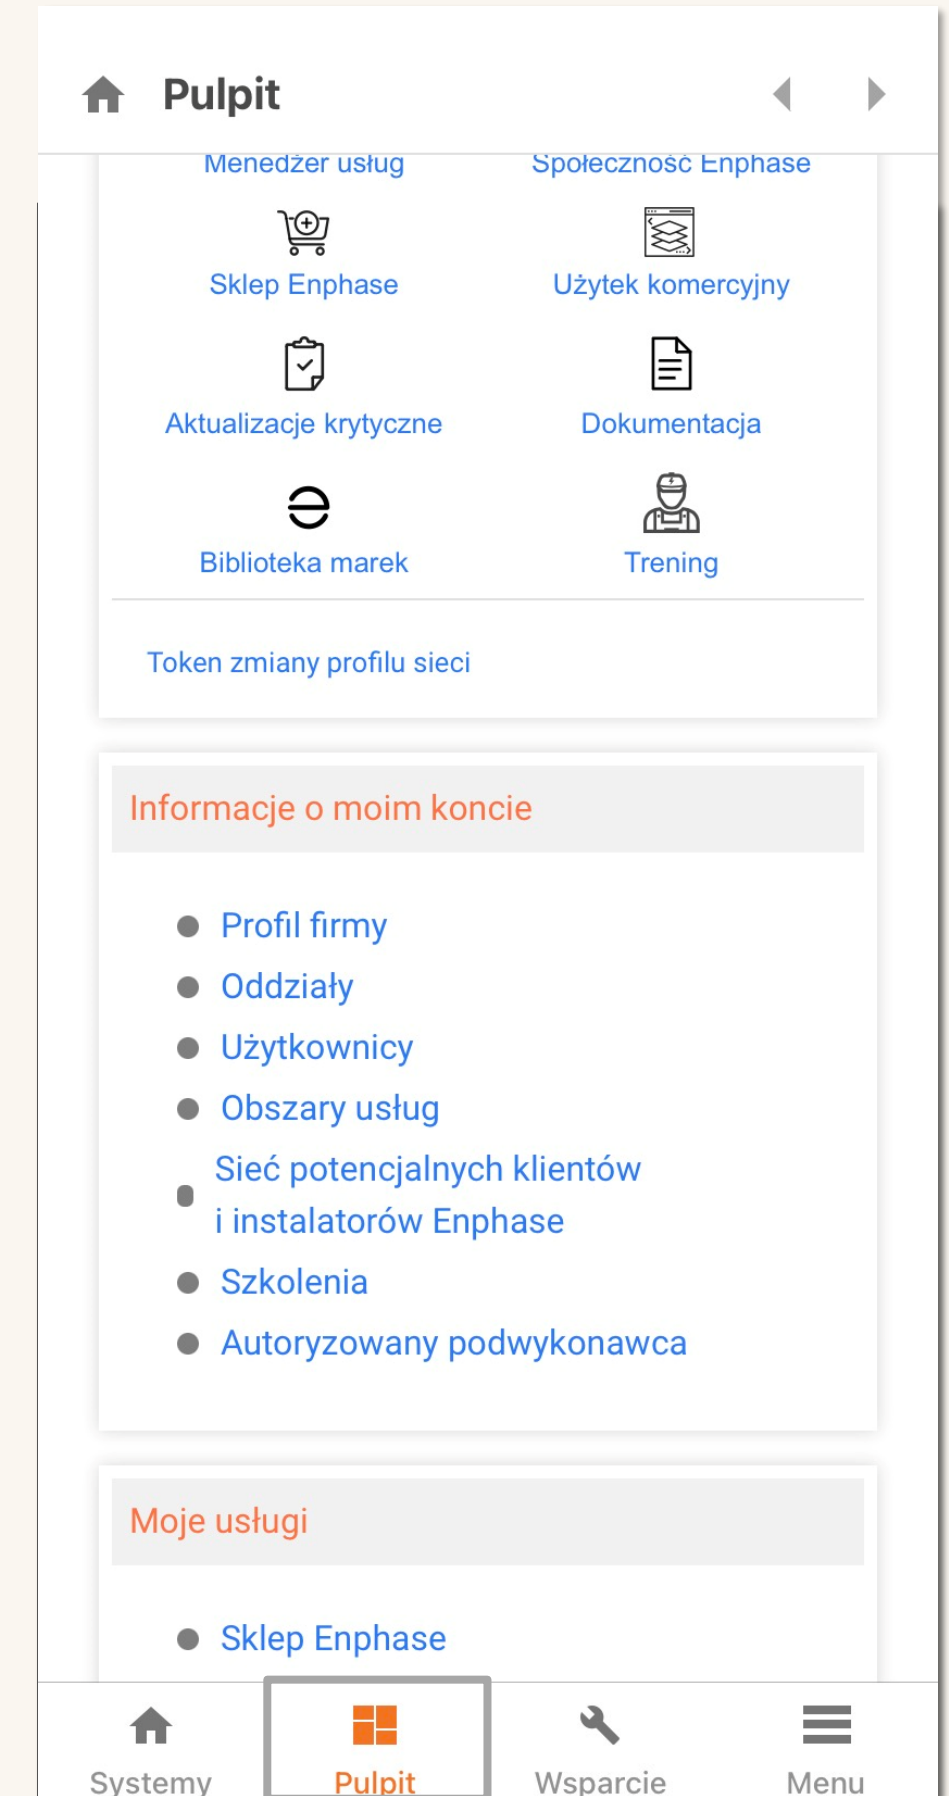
Pulpit

Menedżer usług
Społeczność Enphase

Sklep Enphase
Użytek komercyjny

Aktualizacje krytyczne
Dokumentacja

Biblioteka marek
Trening

Token zmiany profilu sieci

Informacje o moim koncie

- Profil firmy
- Oddziały
- Użytkownicy
- Obszary usług
- Sieć potencjalnych klientów i instalatorów Enphase
- Szkolenia
- Autoryzowany podwykonawca

Moje usługi

- Sklep Enphase

Systemy
Pulpit
Wsparcie
Menu